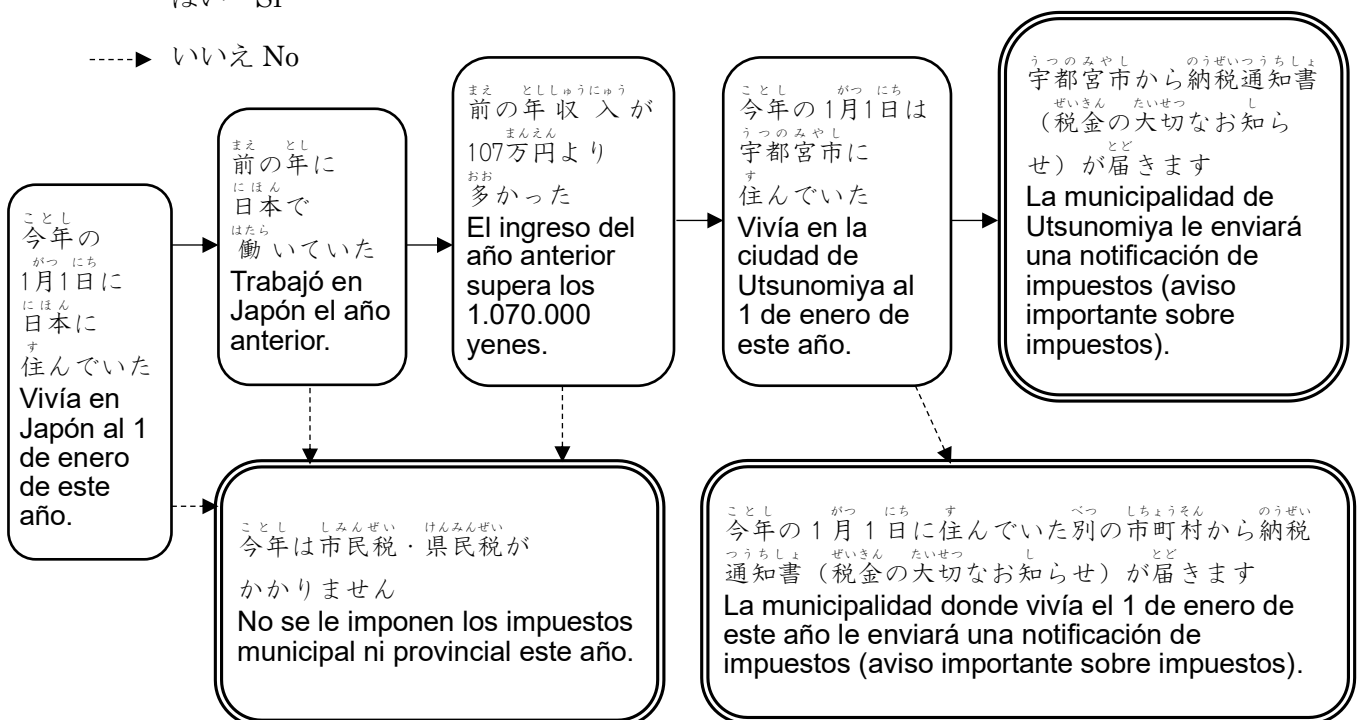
はい Sí

いいえ No

今年の1月1日に日本に住んでいた
Vivía en Japón al 1 de enero de este año.

前の年に日本で働いていた
Trabajó en Japón el año anterior.

前の年収入が107万円より多かった
El ingreso del año anterior supera los 1.070.000 yenes.

今年の1月1日は宇都宮市に住んでいた
Vivía en la ciudad de Utsunomiya al 1 de enero de este año.

宇都宮市から納税通知書（税金の大切なお知らせ）が届きます
La municipalidad de Utsunomiya le enviará una notificación de impuestos (aviso importante sobre impuestos).

今年は市民税・県民税がかかりません
No se le imponen los impuestos municipal ni provincial este año.

今年の1月1日に住んでいた別の市町村から納税通知書（税金の大切なお知らせ）が届きます
La municipalidad donde vivía el 1 de enero de este año le enviará una notificación de impuestos (aviso importante sobre impuestos).